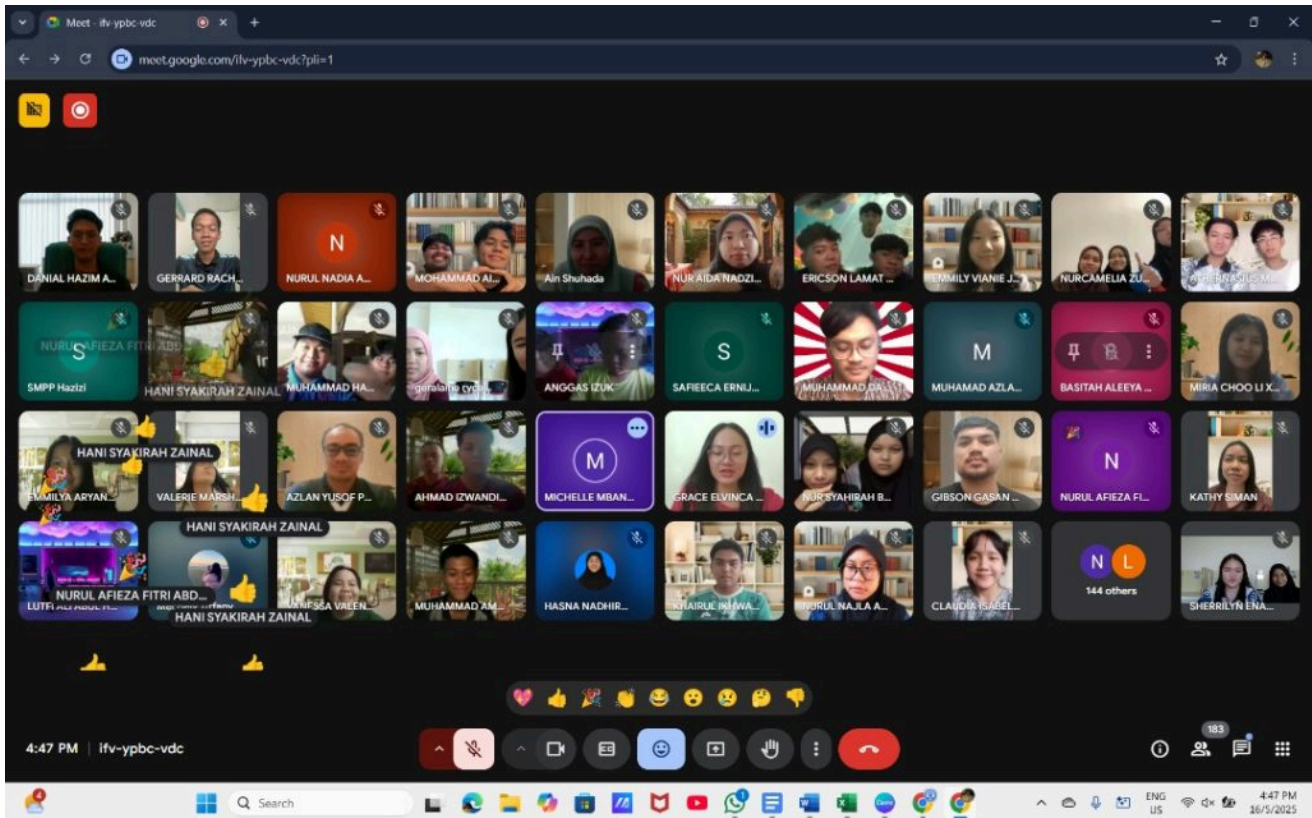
Meet - ifv-ypbc-vdc

meet.google.com/ifv-ypbc-vdc?pli=1

DANIAL HAZIM A...
GERRARD RACH...
N
NURUL NADIA A...
MOHAMMAD AI...
Ain Shuhada
NUR AIDA NADZI...
ERICSON LAMAT...
EMMILY VIANIE J...
NURCAMELIA ZU...
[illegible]

S
NURUL AFIEZA FITRI ABD...
SMPP Hazizi
HANI SYAKIRAH ZAINAL
MUHAMMAD HA...
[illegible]
ANGGAS IZUK
S
SAFIEECA ERNIJ...
MUHAMMAD DA...
M
MUHAMAD AZLA...
BASITAH ALEEYA ...
MIRIA CHOO LI X...

HANI SYAKIRAH ZAINAL
EMMILYA ARYAN...
VALERIE MARSH...
HANI SYAKIRAH ZAINAL
AZLAN YUSOF P...
AHMAD IZWANDI...
M
MICHELLE MBAN...
GRACE ELVINCA ...
NUR SYAHIRAH B...
GIBSON GASAN ...
N
NURUL AFIEZA FI...
KATHY SIMAN

NURUL AFIEZA FITRI ABD...
LUTFI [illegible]
HANI SYAKIRAH ZAINAL
VANESSA VALEN...
MUHAMMAD AM...
HASNA NADHIR...
KHAIRUL IKHWA...
NURUL NAJLA A...
CLAUDIA ISABEL...
N L
144 others
SHERRILYN ENA...

4:47 PM | ifv-ypbc-vdc

183

Search

ENG US
4:47 PM
16/5/2025